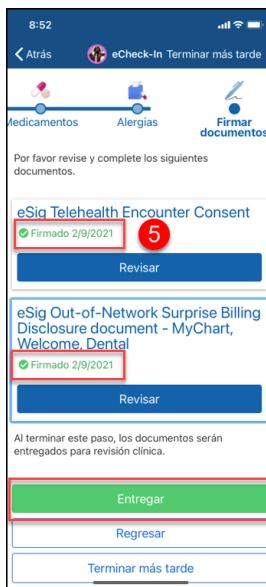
8:52

Atrás eCheck-In Terminar más tarde

Medicamentos Alergias Firmar documentos

Por favor revise y complete los siguientes documentos.

eSig Telehealth Encounter Consent

Firmado 2/9/2021

5

Revisar

eSig Out-of-Network Surprise Billing Disclosure document - MyChart, Welcome, Dental

Firmado 2/9/2021

Revisar

Al terminar este paso, los documentos serán entregados para revisión clínica.

Entregar

Regresar

Terminar más tarde